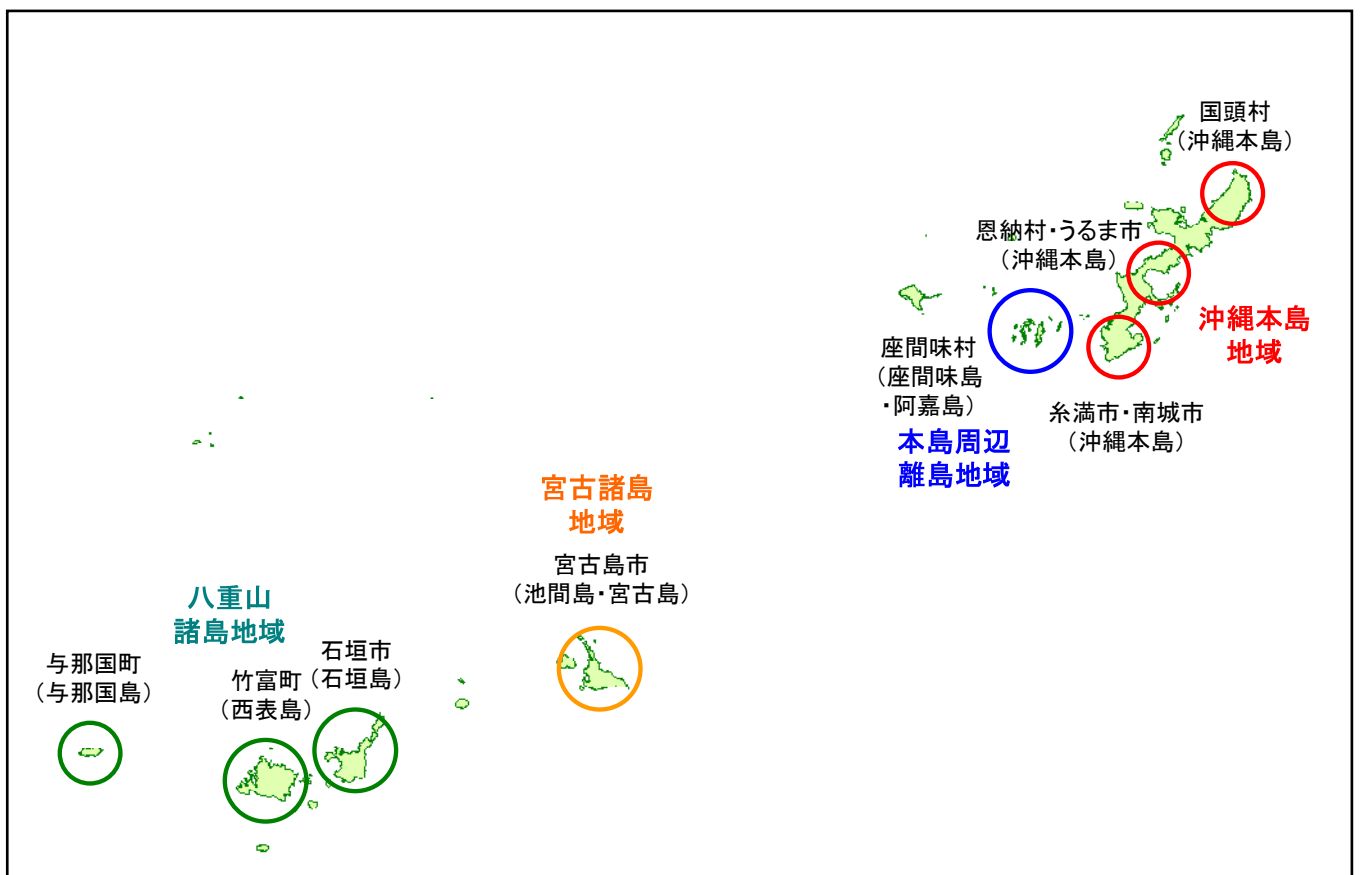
国頭村
（沖縄本島）

恩納村・うるま市
（沖縄本島）

沖縄本島
地域

座間味村
（座間味島
・阿嘉島）

本島周辺
離島地域

糸満市・南城市
（沖縄本島）

宮古諸島
地域

宮古島市
（池間島・宮古島）

八重山
諸島地域

与那国町
（与那国島）

竹富町
（西表島）

石垣市
（石垣島）